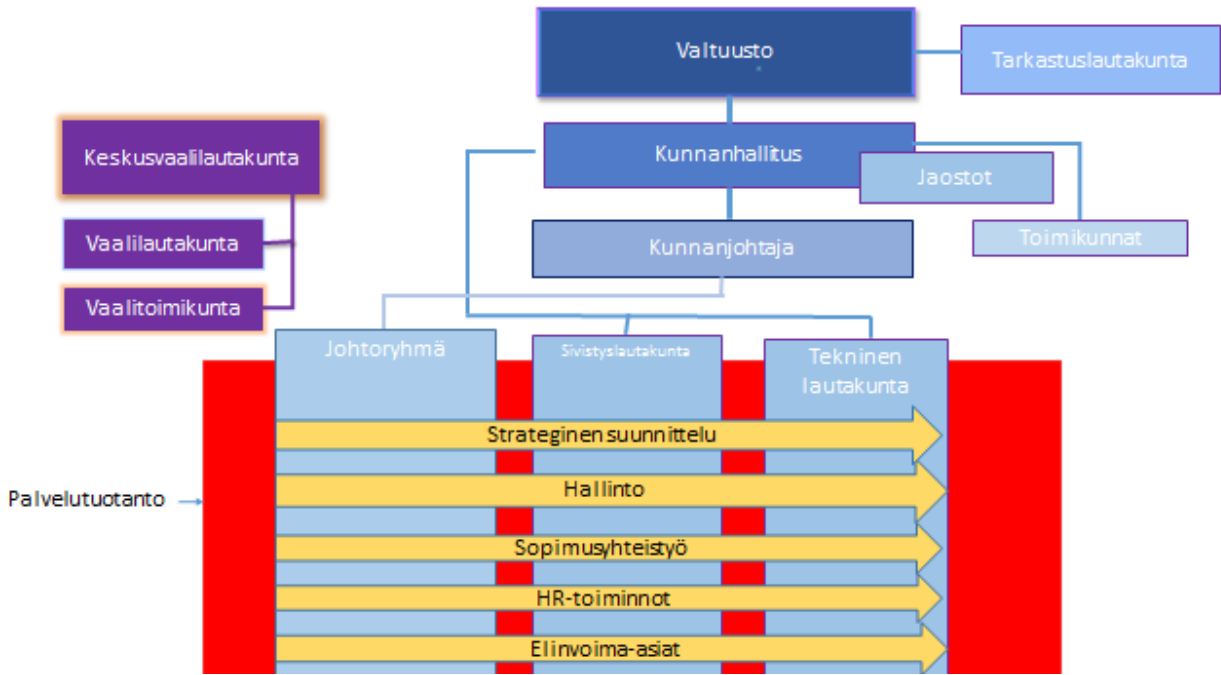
Valtuusto

Tarkastuslautakunta

Keskusvaalilautakunta

Kunnanhallitus

Jaostot

Vaalilautakunta

Kunnanjohtaja

Toimikunnat

Vaalitoimikunta

Johtoryhmä

Sivistyslautakunta

Tekninen lautakunta

Strateginen suunnittelu

Palvelutuotanto

Hallinto

Sopimusyhteistyö

HR-toiminnot

Elinvoima-asiat